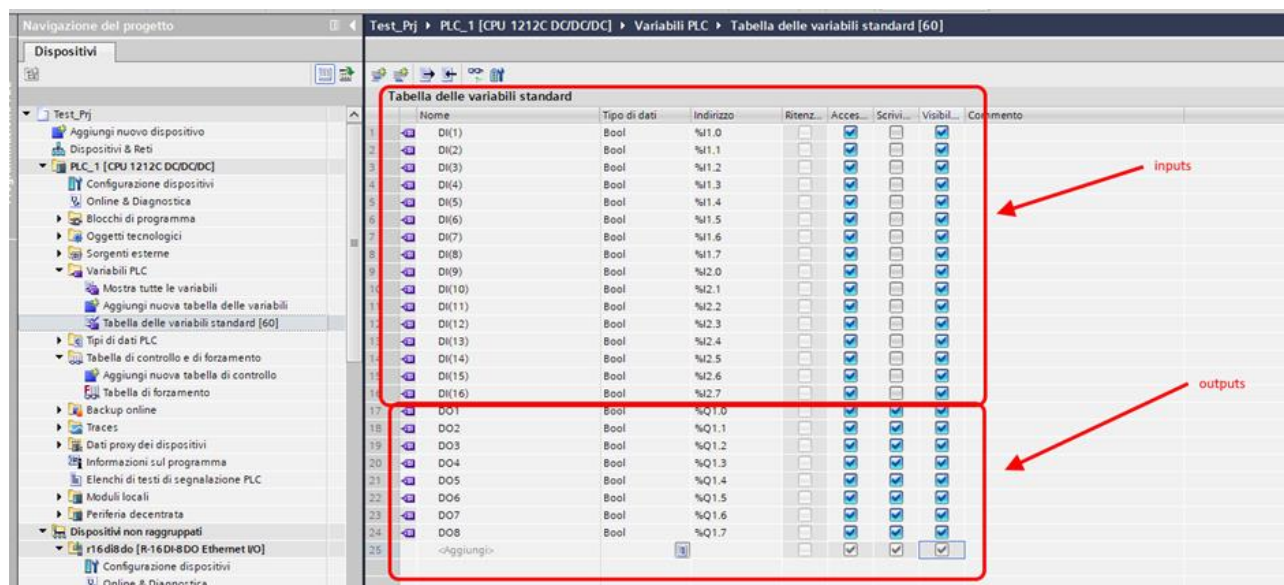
Navigazione del progetto

Dispositivi

Test_Prj
Aggiungi nuovo dispositivo
Dispositivi & Reti
PLC_1 [CPU 1212C DC/DC/DC]
Configurazione dispositivi
Online & Diagnostica
Blocchi di programma
Oggetti tecnologici
Sorgenti esterne
Variabili PLC
Mostra tutte le variabili
Aggiungi nuova tabella delle variabili
Tabella delle variabili standard [60]
Tipi di dati PLC
Tabella di controllo e di forzamento
Aggiungi nuova tabella di controllo
Tabella di forzamento
Backup online
Traces
Dati proxy dei dispositivi
Informazioni sul programma
Elenchi di testi di segnalazione PLC
Moduli locali
Periferia decentrata
Dispositivi non raggruppati
r16di8do [R-16DI-8DO Ethernet I/O]
Configurazione dispositivi
Online & Diagnostica

Test_Prj ▸ PLC_1 [CPU 1212C DC/DC/DC] ▸ Variabili PLC ▸ Tabella delle variabili standard [60]

Tabella delle variabili standard

| | Nome | Tipo di dati | Indirizzo | Ritenz... | Acces... | Scrivi... | Visibil... | Commento |
|---|---|---|---|---|---|---|---|---|
| 1 | DI(1) | Bool | %I1.0 | | | | | |
| 2 | DI(2) | Bool | %I1.1 | | | | | |
| 3 | DI(3) | Bool | %I1.2 | | | | | |
| 4 | DI(4) | Bool | %I1.3 | | | | | |
| 5 | DI(5) | Bool | %I1.4 | | | | | |
| 6 | DI(6) | Bool | %I1.5 | | | | | |
| 7 | DI(7) | Bool | %I1.6 | | | | | |
| 8 | DI(8) | Bool | %I1.7 | | | | | |
| 9 | DI(9) | Bool | %I2.0 | | | | | |
| 10 | DI(10) | Bool | %I2.1 | | | | | |
| 11 | DI(11) | Bool | %I2.2 | | | | | |
| 12 | DI(12) | Bool | %I2.3 | | | | | |
| 13 | DI(13) | Bool | %I2.4 | | | | | |
| 14 | DI(14) | Bool | %I2.5 | | | | | |
| 15 | DI(15) | Bool | %I2.6 | | | | | |
| 16 | DI(16) | Bool | %I2.7 | | | | | |
| 17 | DO1 | Bool | %Q1.0 | | | | | |
| 18 | DO2 | Bool | %Q1.1 | | | | | |
| 19 | DO3 | Bool | %Q1.2 | | | | | |
| 20 | DO4 | Bool | %Q1.3 | | | | | |
| 21 | DO5 | Bool | %Q1.4 | | | | | |
| 22 | DO6 | Bool | %Q1.5 | | | | | |
| 23 | DO7 | Bool | %Q1.6 | | | | | |
| 24 | DO8 | Bool | %Q1.7 | | | | | |
| 25 | <Aggiungi> | | | | | | | |

inputs

outputs